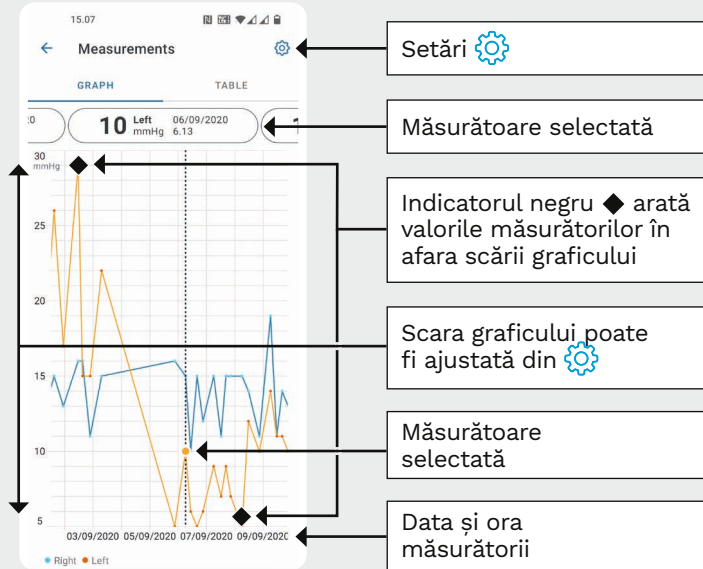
15.07

Measurements

GRAPH TABLE

10 Left mmHg 06/09/2020 6.13

30 mmHg

25

20

15

10

5

03/09/2020 05/09/2020 07/09/2020 09/09/2020

Right Left

Setări

Măsurătoare selectată

Indicatorul negru ◆ arată valorile măsurătorilor în afara scării graficului

Scara graficului poate fi ajustată din

Măsurătoare selectată

Data și ora măsurătorii